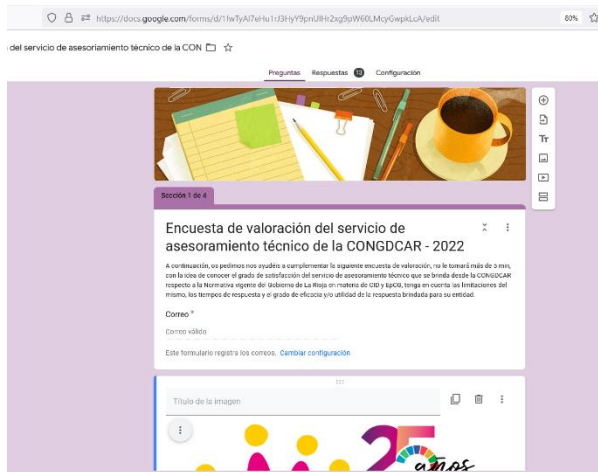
https://docs.google.com/forms/d/1lwTyAl7eHu1rJ3HyY9pnUlHr2xg9pW60LMcyGwpkLcA/edit

80%

del servicio de asesoramiento técnico de la CON

Preguntas Respuestas 19 Configuración

Sección 1 de 4

Encuesta de valoración del servicio de asesoramiento técnico de la CONGDCAR - 2022

A continuación, os pedimos nos ayudéis a cumplimentar la siguiente encuesta de valoración, no le tomará más de 3 min, con la idea de conocer el grado de satisfacción del servicio de asesoramiento técnico que se brinda desde la CONGDCAR respecto a la Normativa vigente del Gobierno de La Rioja en materia de CID y EpCG, tenga en cuenta las limitaciones del mismo, los tiempos de respuesta y el grado de eficacia y/o utilidad de la respuesta brindada para su entidad.

Correo *

Correo válido

Este formulario registra los correos. Cambiar configuración

Título de la imagen

25 años